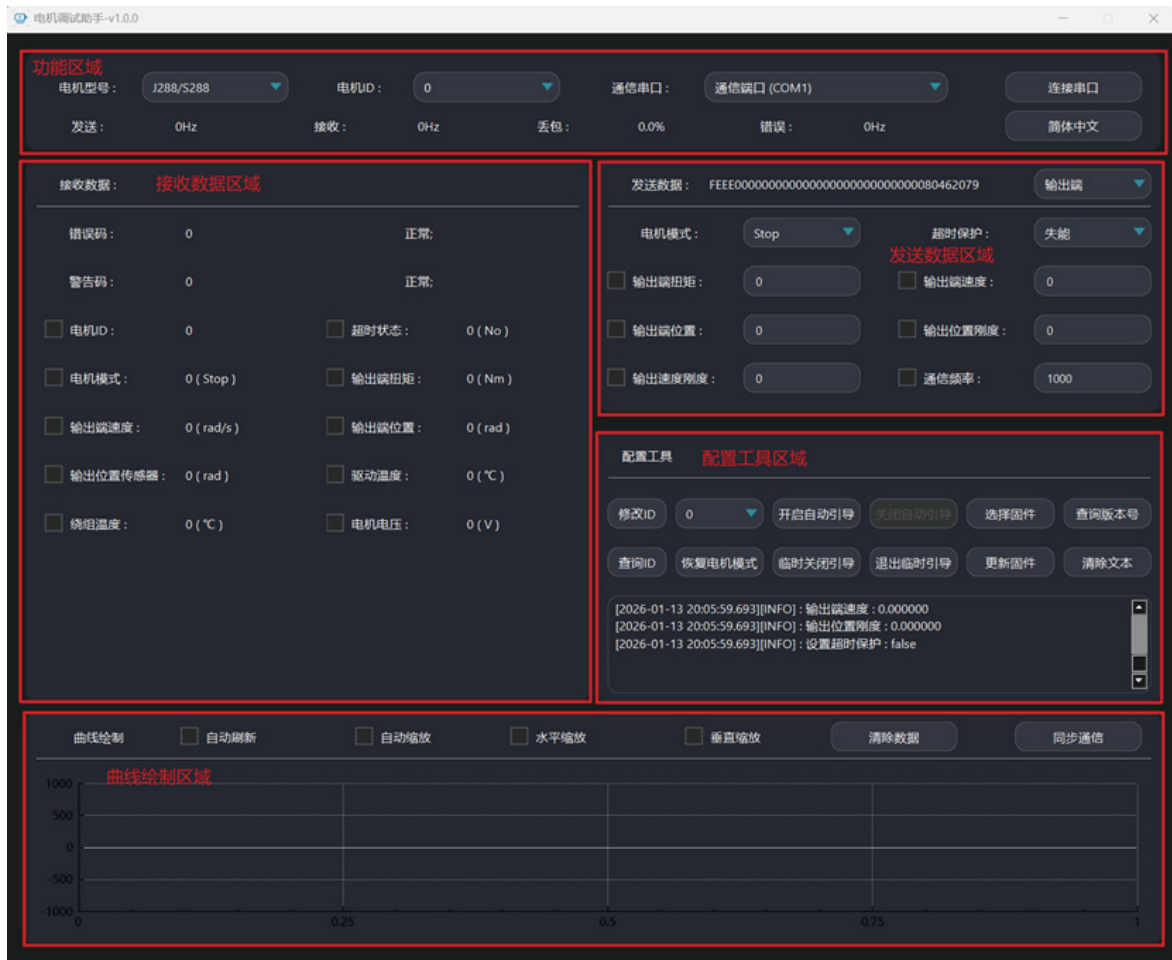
电机调试助手-v1.0.0

功能区域
电机型号： J288/S288
电机ID： 0
通信串口： 通信端口 (COM1)
连接串口
发送： 0Hz
接收： 0Hz
丢包： 0.0%
错误： 0Hz
简体中文

接收数据： 接收数据区域
错误码： 0 正常;
警告码： 0 正常;
电机ID： 0
超时状态： 0 ( No )
电机模式： 0 ( Stop )
输出端扭矩： 0 ( Nm )
输出端速度： 0 ( rad/s )
输出端位置： 0 ( rad )
输出位置传感器： 0 ( rad )
驱动温度： 0 (℃)
绕组温度： 0 (℃)
电机电压： 0 ( V )

发送数据： FEEE00000000000000000000000000080462079
输出端
电机模式： Stop
超时保护： 失能
发送数据区域
输出端扭矩 0
输出端速度： 0
输出端位置： 0
输出位置刚度： 0
输出速度刚度： 0
通信频率： 1000

配置工具 配置工具区域
修改ID 0 开启自动引导 关闭自动引导 选择固件 查询版本号
查询ID 恢复电机模式 临时关闭引导 退出临时引导 更新固件 清除文本
[2026-01-13 20:05:59.693][INFO] : 输出端速度 : 0.000000
[2026-01-13 20:05:59.693][INFO] : 输出位置刚度 : 0.000000
[2026-01-13 20:05:59.693][INFO] : 设置超时保护 : false

曲线绘制 自动刷新 自动缩放 水平缩放 垂直缩放 清除数据 同步通信
曲线绘制区域
1000
500
0
-500
-1000
0 0.25 0.5 0.75 1